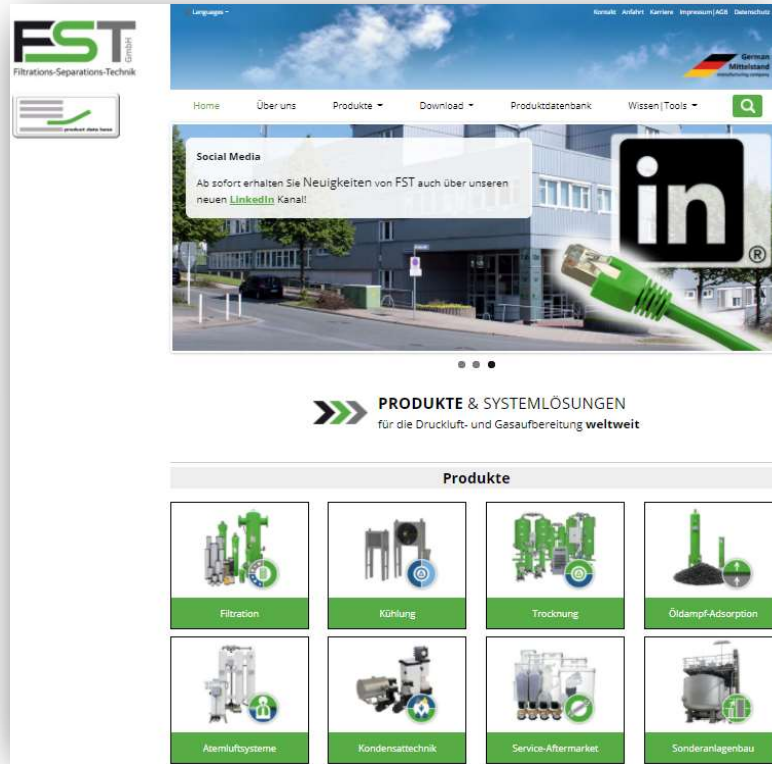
FST GmbH
Filtrations-Separations-Technik

product data base

Languages

Kontakt Anfahrt Karriere Impressum|AGB Datenschutz

German Mittelstand manufacturing company

Home Über uns Produkte Download Produktdatenbank Wissen|Tools

Social Media
Ab sofort erhalten Sie Neuigkeiten von FST auch über unseren neuen LinkedIn Kanal!

in

PRODUKTE & SYSTEMLÖSUNGEN
für die Druckluft- und Gasaufbereitung weltweit

Produkte

Filtration
Kühlung
Trocknung
Öldampf-Adsorption
Atemluftsysteme
Kondensattechnik
Service-Aftermarket
Sonderanlagenbau